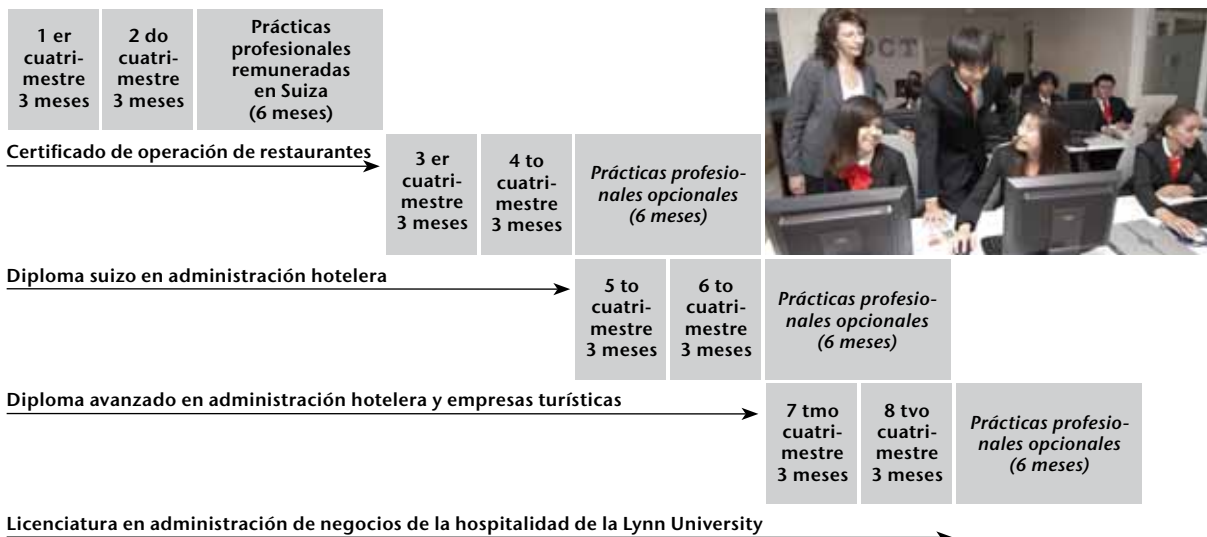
1 er cuatrimestre 3 meses

2 do cuatrimestre 3 meses

Prácticas profesionales remuneradas en Suiza (6 meses)

Certificado de operación de restaurantes

3 er cuatrimestre 3 meses

4 to cuatrimestre 3 meses

*Prácticas profesionales opcionales (6 meses)*

Diploma suizo en administración hotelera

5 to cuatrimestre 3 meses

6 to cuatrimestre 3 meses

*Prácticas profesionales opcionales (6 meses)*

Diploma avanzado en administración hotelera y empresas turísticas

7 tmo cuatrimestre 3 meses

8 tvo cuatrimestre 3 meses

*Prácticas profesionales opcionales (6 meses)*

Licenciatura en administración de negocios de la hospitalidad de la Lynn University